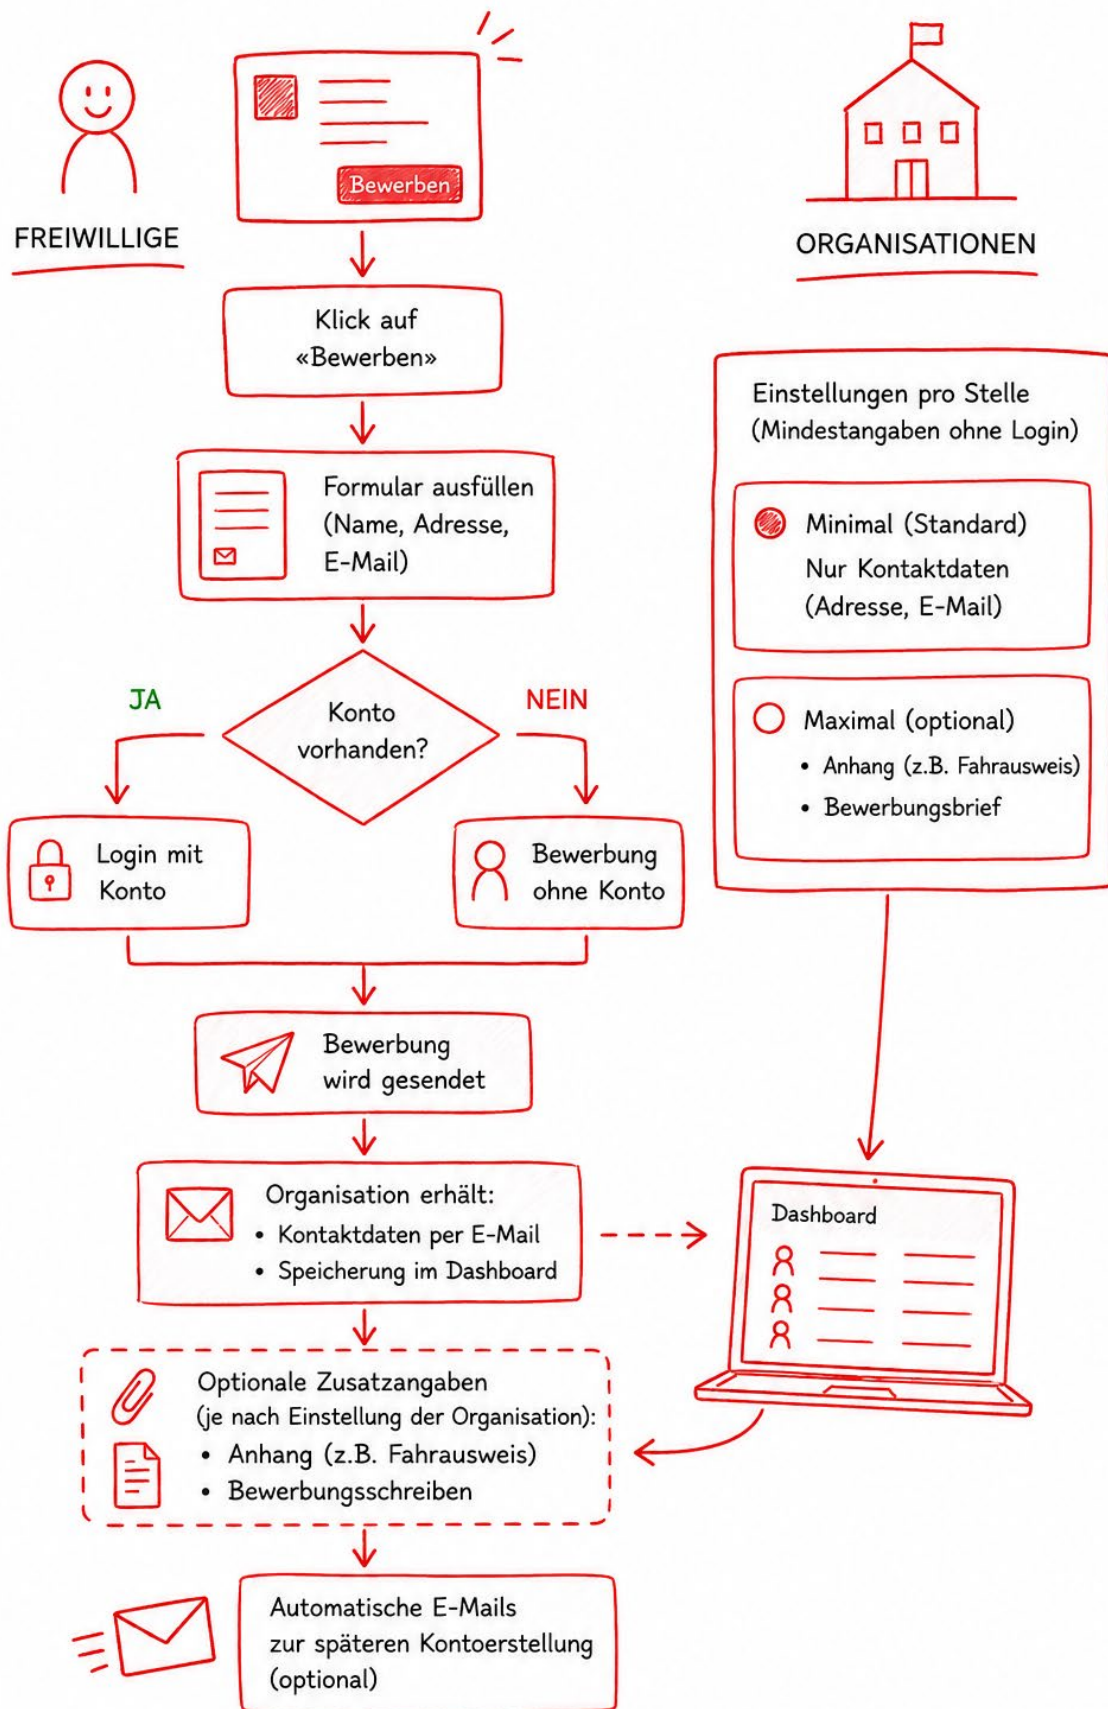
FREIWILLIGE

Bewerben

ORGANISATIONEN

Klick auf «Bewerben»

Einstellungen pro Stelle (Mindestangaben ohne Login)

Formular ausfüllen (Name, Adresse, E-Mail)

Minimal (Standard)
Nur Kontaktdaten (Adresse, E-Mail)

JA

Konto vorhanden?

NEIN

Maximal (optional)
• Anhang (z.B. Fahrausweis)
• Bewerbungsbrief

Login mit Konto

Bewerbung ohne Konto

Bewerbung wird gesendet

Organisation erhält:
• Kontaktdaten per E-Mail
• Speicherung im Dashboard

Dashboard

Optionale Zusatzangaben (je nach Einstellung der Organisation):
• Anhang (z.B. Fahrausweis)
• Bewerbungsschreiben

Automatische E-Mails zur späteren Kontoerstellung (optional)